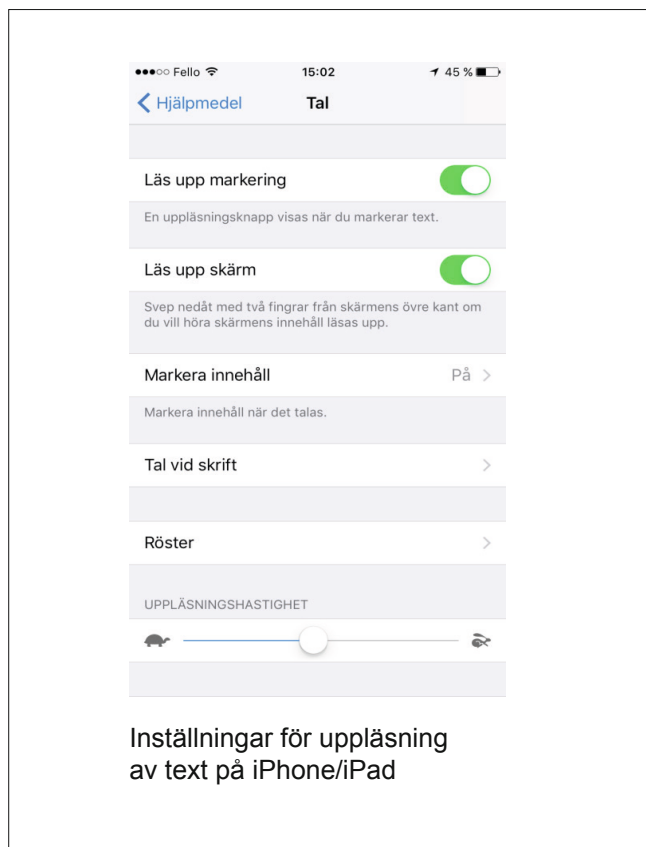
●●●○○ Fello 15:02 45 %

< Hjälpmedel Tal

Läs upp markering

En uppläsningsknapp visas när du markerar text.

Läs upp skärm

Svep nedåt med två fingrar från skärmens övre kant om du vill höra skärmens innehåll läsas upp.

Markera innehåll På >

Markera innehåll när det talas.

Tal vid skrift >

Röster >

UPPLÄSNINGSHASTIGHET

Inställningar för uppläsning av text på iPhone/iPad